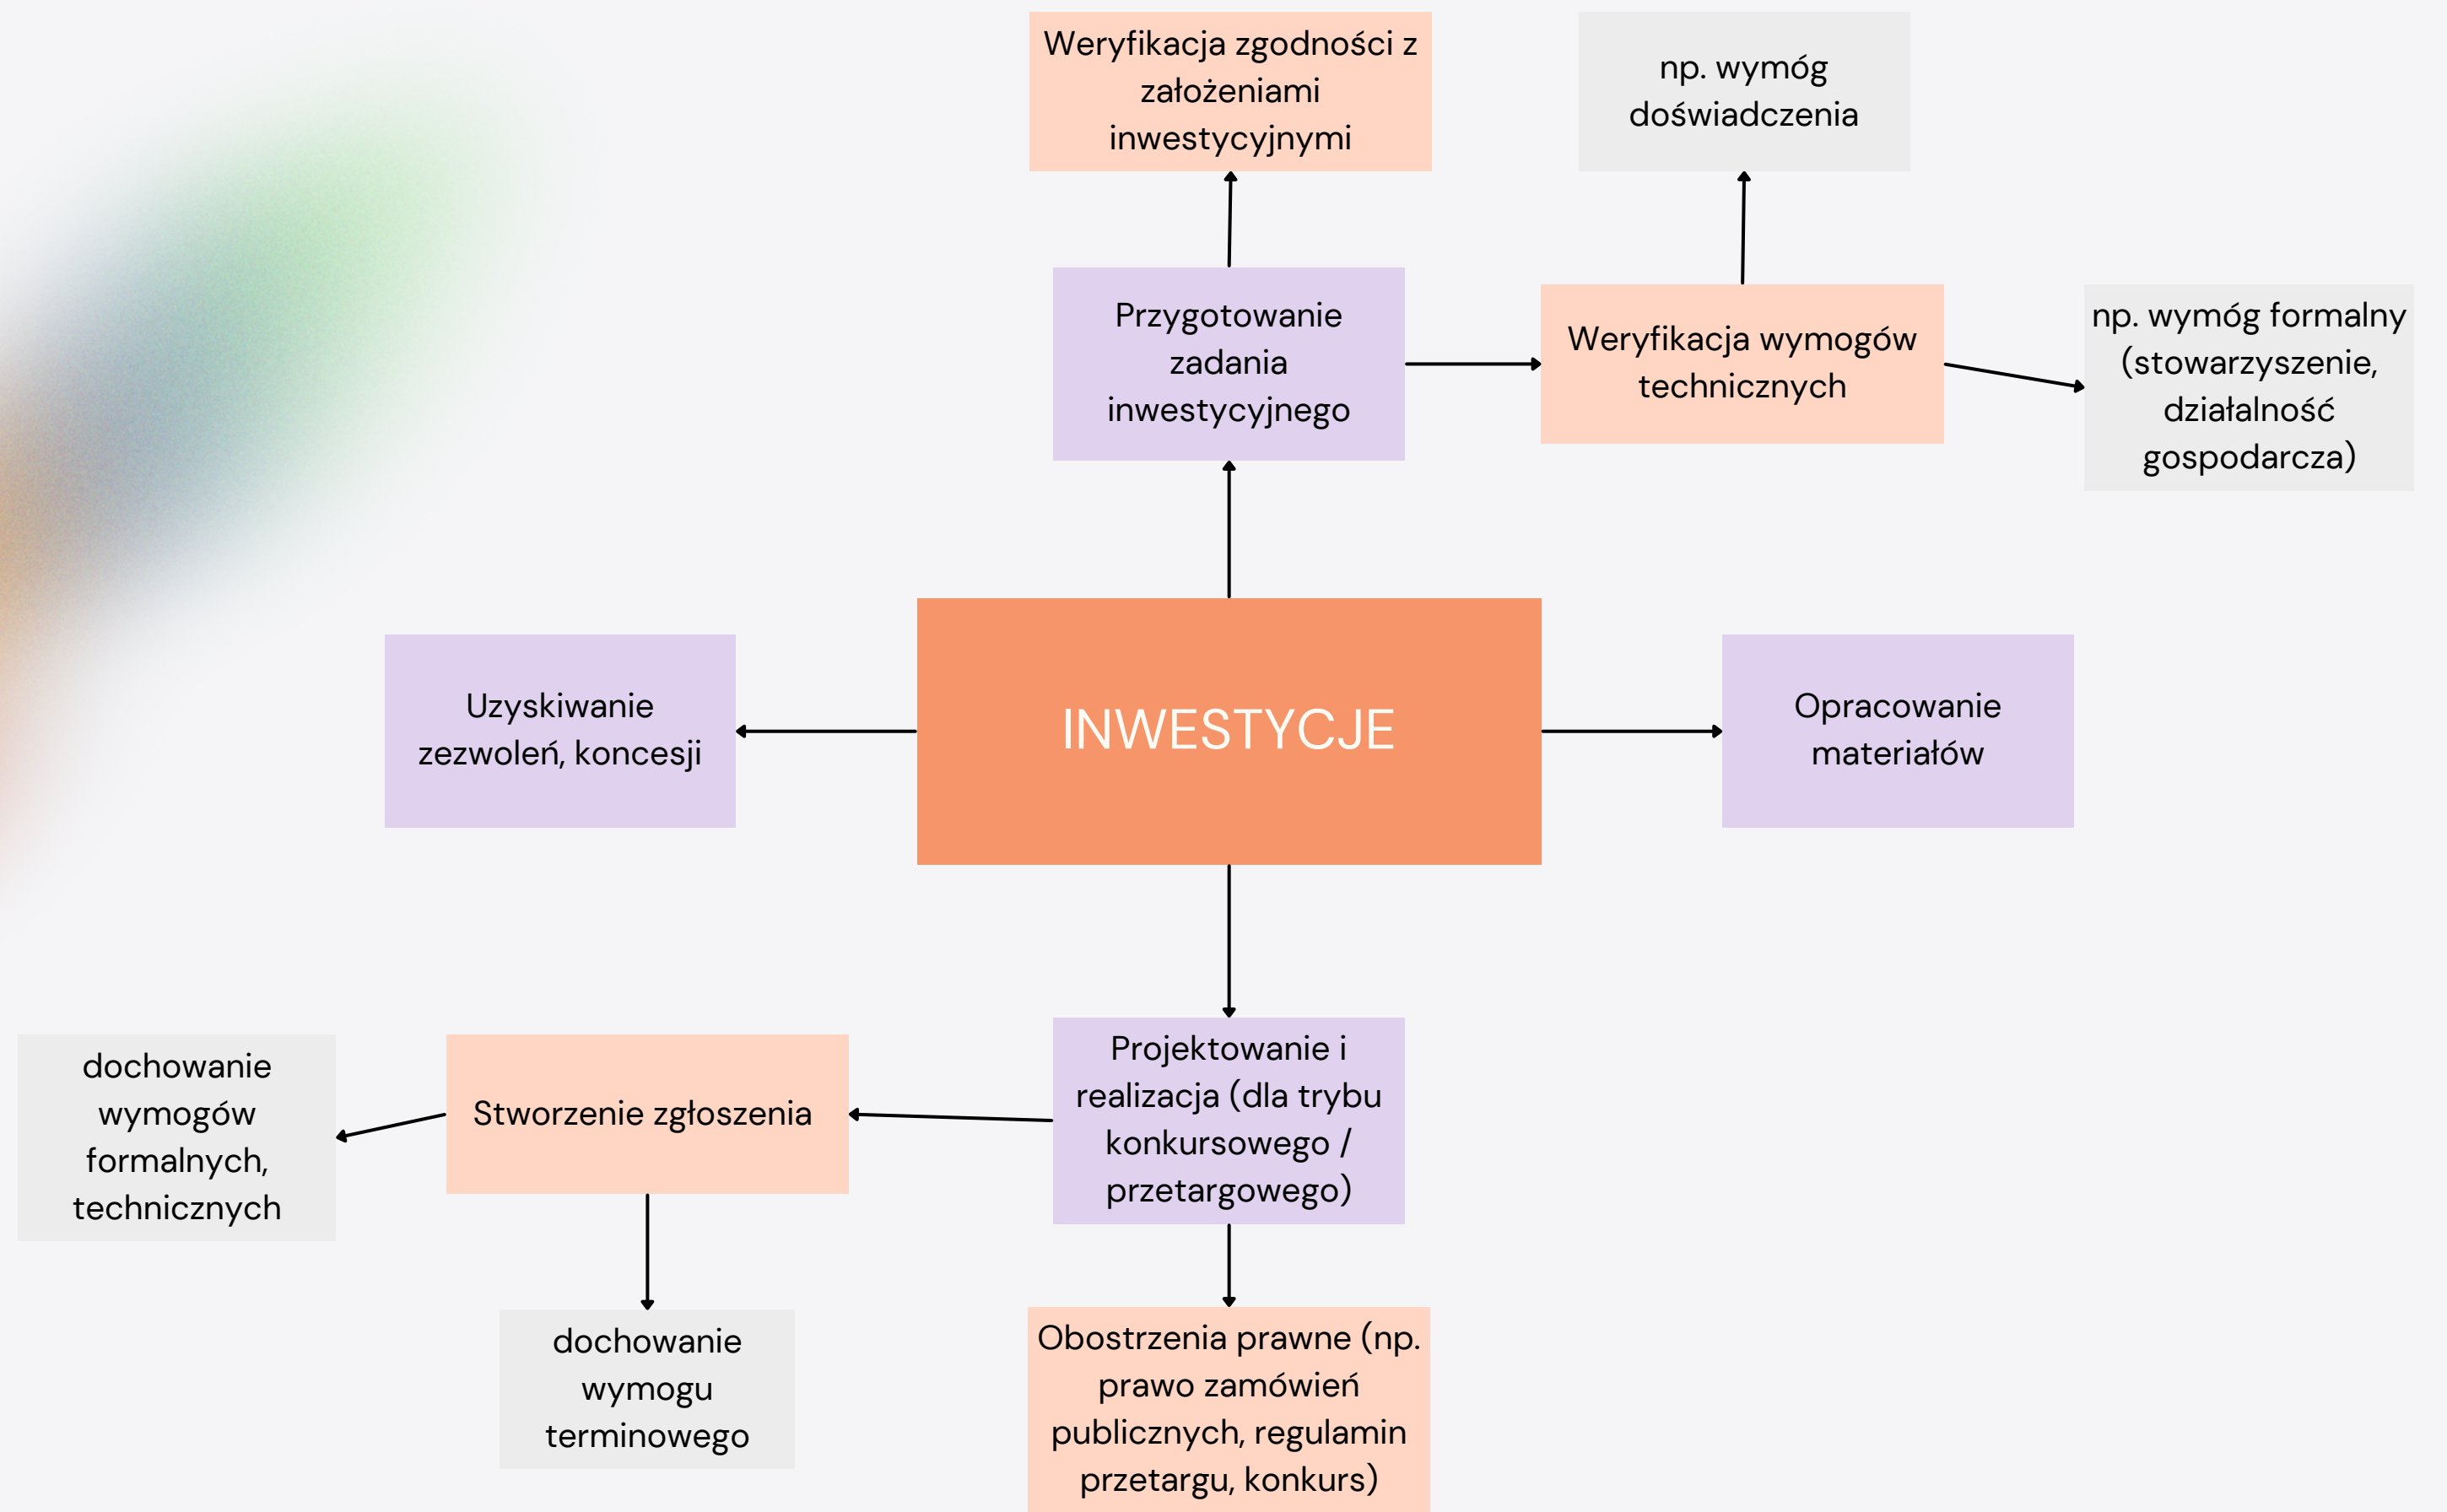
Weryfikacja zgodności z założeniami inwestycyjnymi

np. wymóg doświadczenia

Przygotowanie zadania inwestycyjnego

Weryfikacja wymogów technicznych

np. wymóg formalny (stowarzyszenie, działalność gospodarcza)

Uzyskiwanie zezwoleń, koncesji

INWESTYCJE

Opracowanie materiałów

dochowanie wymogów formalnych, technicznych

Stworzenie zgłoszenia

Projektowanie i realizacja (dla trybu konkursowego / przetargowego)

dochowanie wymogu terminowego

Obostrzenia prawne (np. prawo zamówień publicznych, regulamin przetargu, konkurs)